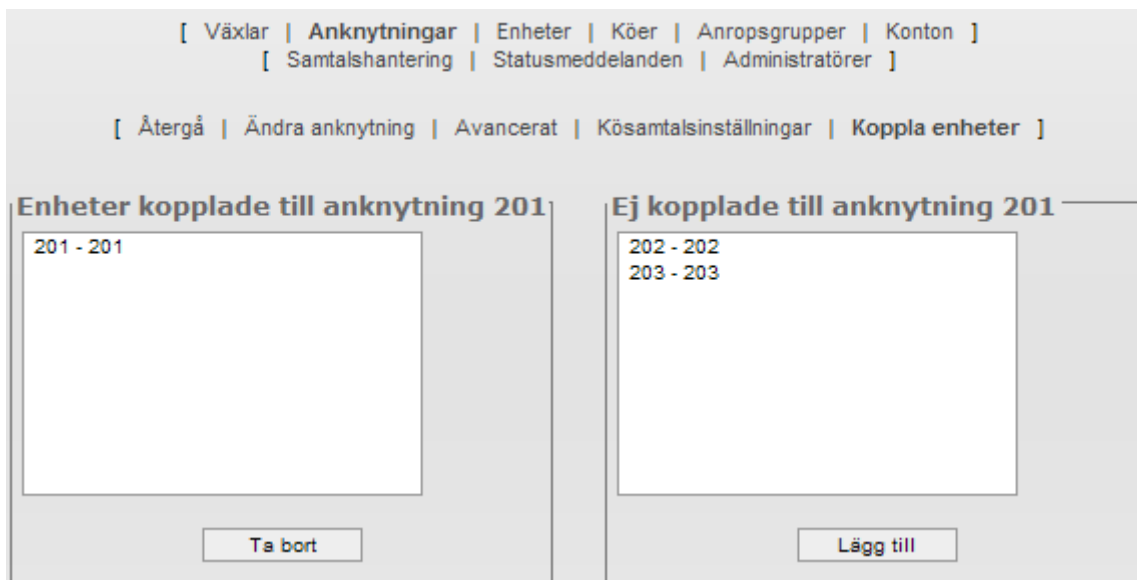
[ Växlar | Anknytningar | Enheter | Köer | Anropsgrupper | Konton ]
[ Samtalshantering | Statusmeddelanden | Administratörer ]

[ Återgå | Ändra anknytning | Avancerat | Kösamtalsinställningar | Koppla enheter ]

Enheter kopplade till anknytning 201

201 - 201

Ta bort

Ej kopplade till anknytning 201

202 - 202
203 - 203

Lägg till